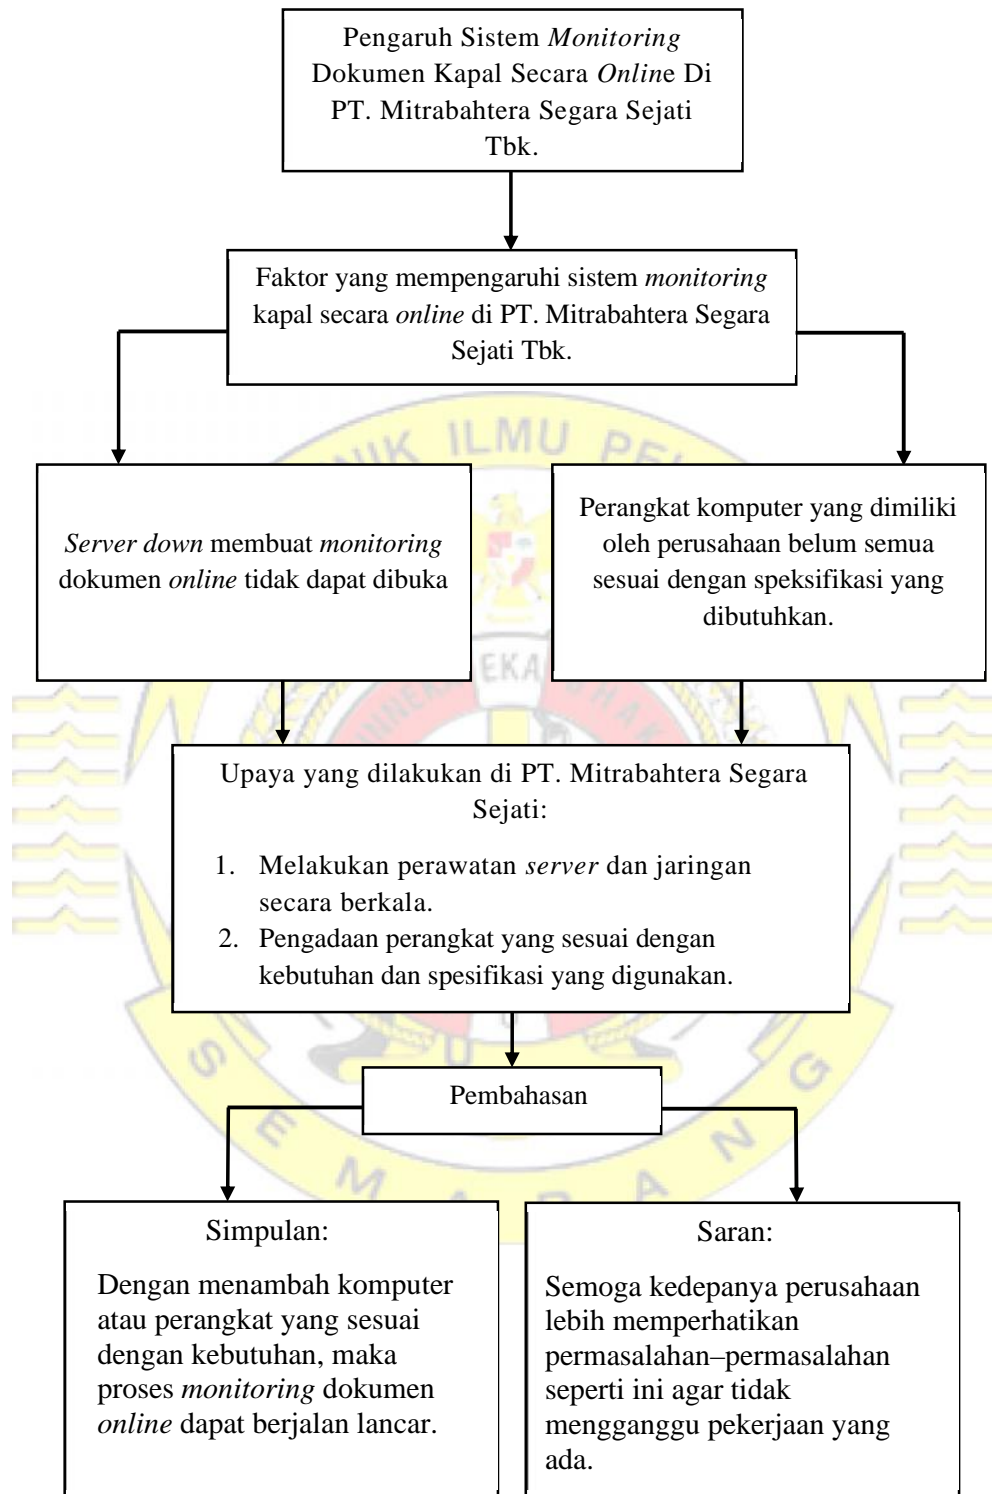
Pengaruh Sistem *Monitoring* Dokumen Kapal Secara *Onlin*e Di PT. Mitrabahtera Segara Sejati Tbk.

Faktor yang mempengaruhi sistem *monitoring* kapal secara *online* di PT. Mitrabahtera Segara Sejati Tbk.

*Server down* membuat *monitoring* dokumen *online* tidak dapat dibuka

Perangkat komputer yang dimiliki oleh perusahaan belum semua sesuai dengan speksifikasi yang dibutuhkan.

Upaya yang dilakukan di PT. Mitrabahtera Segara Sejati:

1. Melakukan perawatan *server* dan jaringan secara berkala.
2. Pengadaan perangkat yang sesuai dengan kebutuhan dan spesifikasi yang digunakan.

Pembahasan

Simpulan:

Dengan menambah komputer atau perangkat yang sesuai dengan kebutuhan, maka proses *monitoring* dokumen *online* dapat berjalan lancar.

Saran:

Semoga kedepanya perusahaan lebih memperhatikan permasalahan–permasalahan seperti ini agar tidak mengganggu pekerjaan yang ada.

NIK ILMU PE

EKA

S E M A R A N G